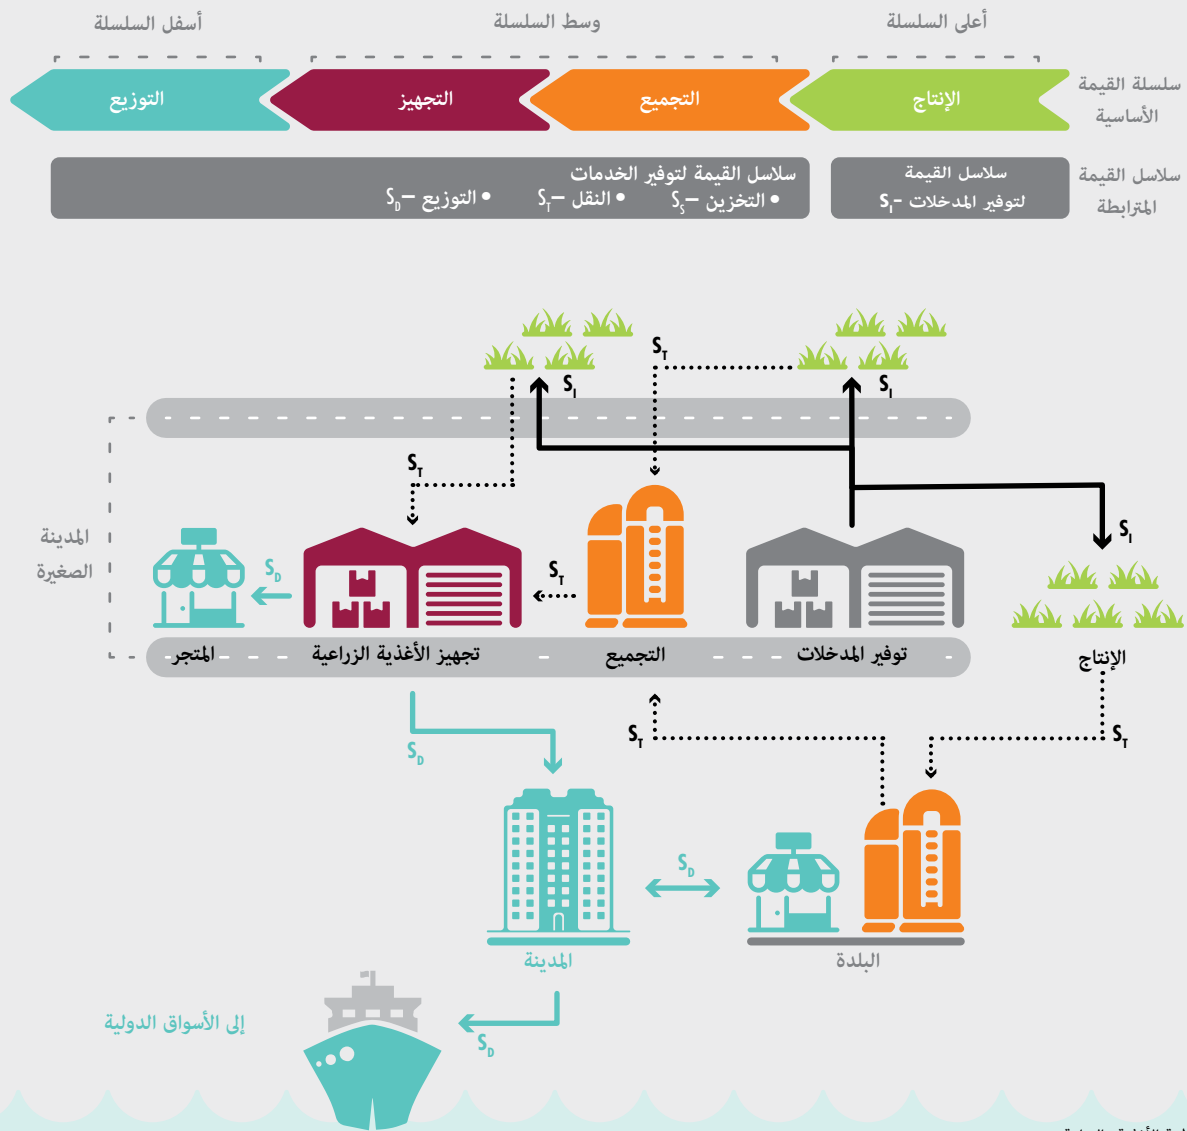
أسفل السلسلة
وسط السلسلة
أعلى السلسلة

سلسلة القيمة الأساسية
الإنتاج
التجميع
التجهيز
التوزيع

سلاسل القيمة المترابطة
سلاسل القيمة لتوفير المدخلات - $S_I$
سلاسل القيمة لتوفير الخدمات
• التخزين – $S_S$
• النقل – $S_T$
• التوزيع – $S_D$

$S_T$
$S_I$
$S_I$
$S_T$
$S_I$
$S_T$
$S_D$

المدينة الصغيرة
المتجر
تجهيز الأغذية الزراعية
التجميع
توفير المدخلات
الإنتاج

$S_D$
$S_T$
$S_T$

المدينة
$S_D$
البلدة

إلى الأسواق الدولية
$S_D$